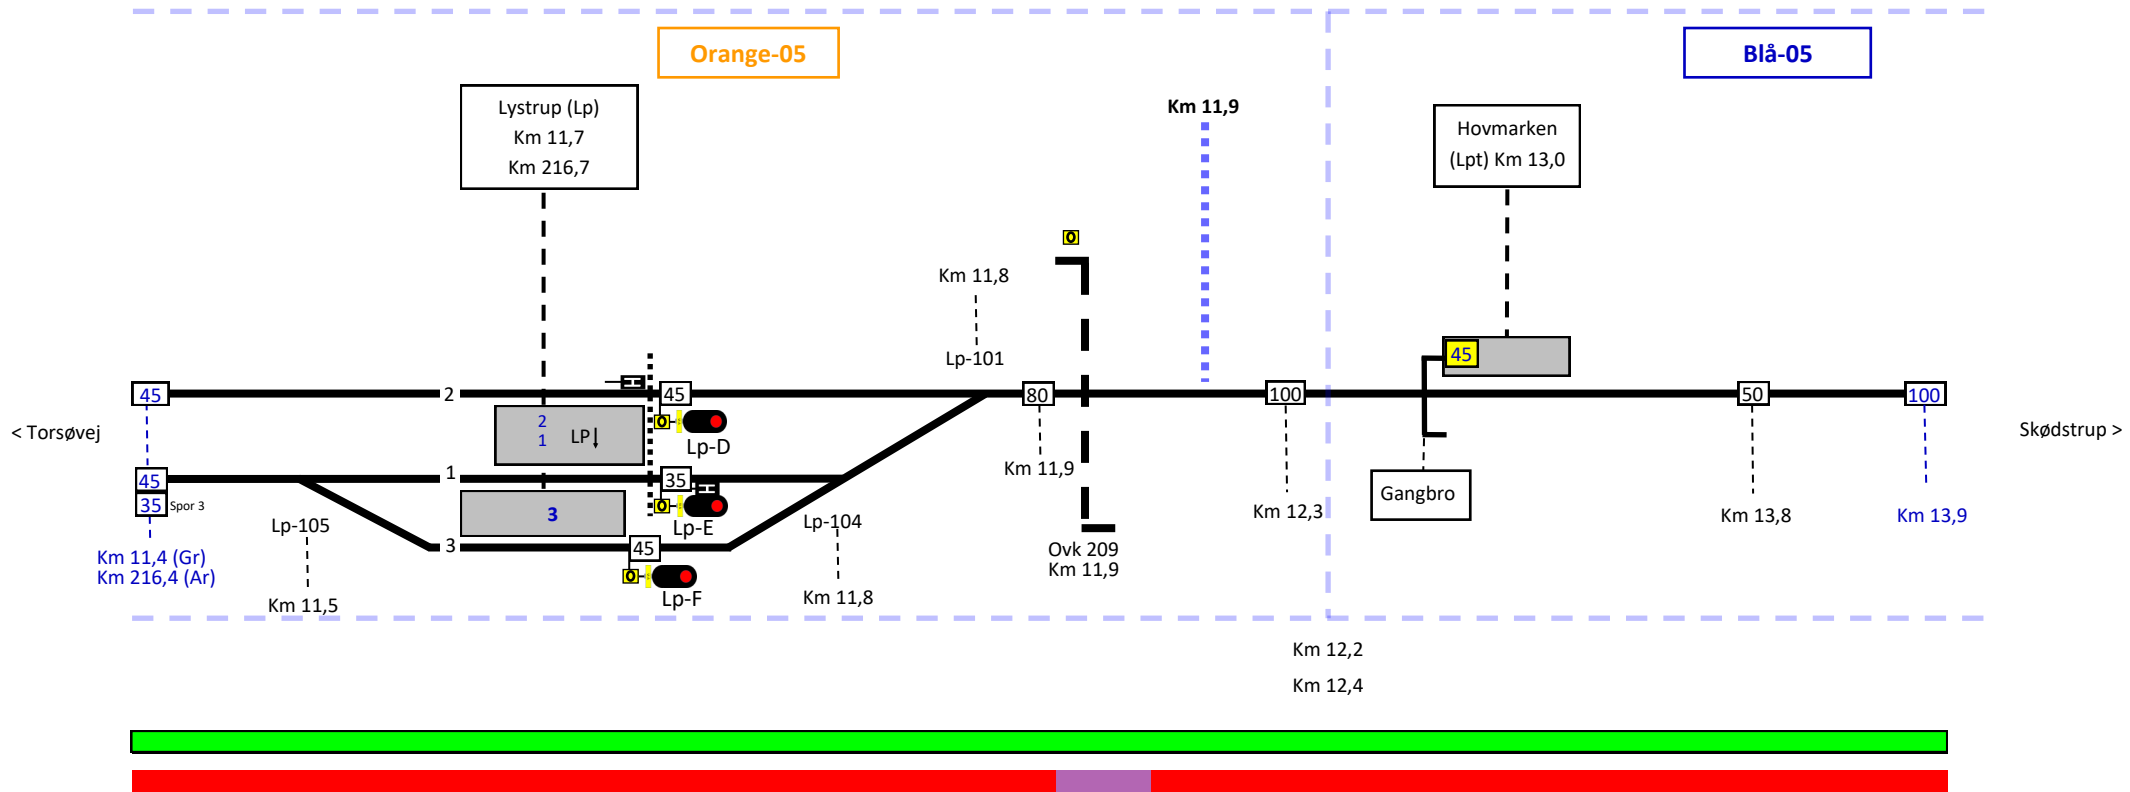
Orange-05

Blå-05

Lystrup (Lp)
Km 11,7
Km 216,7

Km 11,9

Hovmarken
(Lpt) Km 13,0

O

Km 11,8

Lp-101

45

45

2

45

80

100

50

100

< Torsøvej

2
1
LP↓

O

Lp-D

Skødstrup >

Gangbro

45

1

35

35 Spor 3

O

Lp-E

3

Km 11,9

Km 12,3

Km 13,8

Km 13,9

Lp-105

3

45

Lp-104

Ovk 209
Km 11,9

Km 11,4 (Gr)
Km 216,4 (Ar)

O

Lp-F

Km 11,5

Km 11,8

Km 12,2

Km 12,4